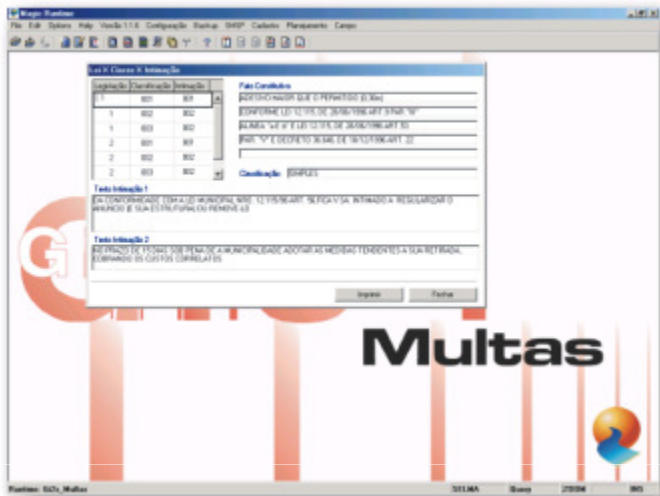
Magic Runtime

File Edit Options Help Versão 1.1.6 Configuração Backup GHSP Cadastro Planejamento Campo

Lei X Classe X Intimação

| Legislação | Classificação | Intimação |
|---|---|---|
| 1 | 001 | 001 |
| 1 | 001 | 002 |
| 1 | 003 | 002 |
| 2 | 001 | 001 |
| 2 | 002 | 002 |
| 2 | 003 | 002 |

Fato Constitutivo

AVISO ACIMA DO MAIOR QUE O PERMITIDO (0,30m)

CONFORME LEI 12.115 DE 28/06/1996 ART. 3 PAR. "B"

ALINEA "a e b" E LEI 12.115 DE 28/06/1996 ART. 10

PAR. "I" E DECRETO 36.946 DE 18/12/1996 ART. 22

Classificação GHIFLEX

Texto Intimação 1

EM CONFORMIDADE COM A LEI MUNICIPAL NRO. 12.115/96 ART. 16 FICA V.SA. INTIMADO A REGULARIZAR O ANUNCIO (E SUA ESTRUTURA) OU REMOVE-LO

Texto Intimação 2

NO PRAZO DE 5 DIAS SOB PENA DE A MUNICIPALIDADE ADOTAR AS MEDIDAS TENDENTES A SUA RETIRADA, COBRANDO OS CUSTOS CORRELATOS

Imprimir Fechar

GH

Multas

Runtime: GhTc_Multas SELMA Query 27/8/04 INS